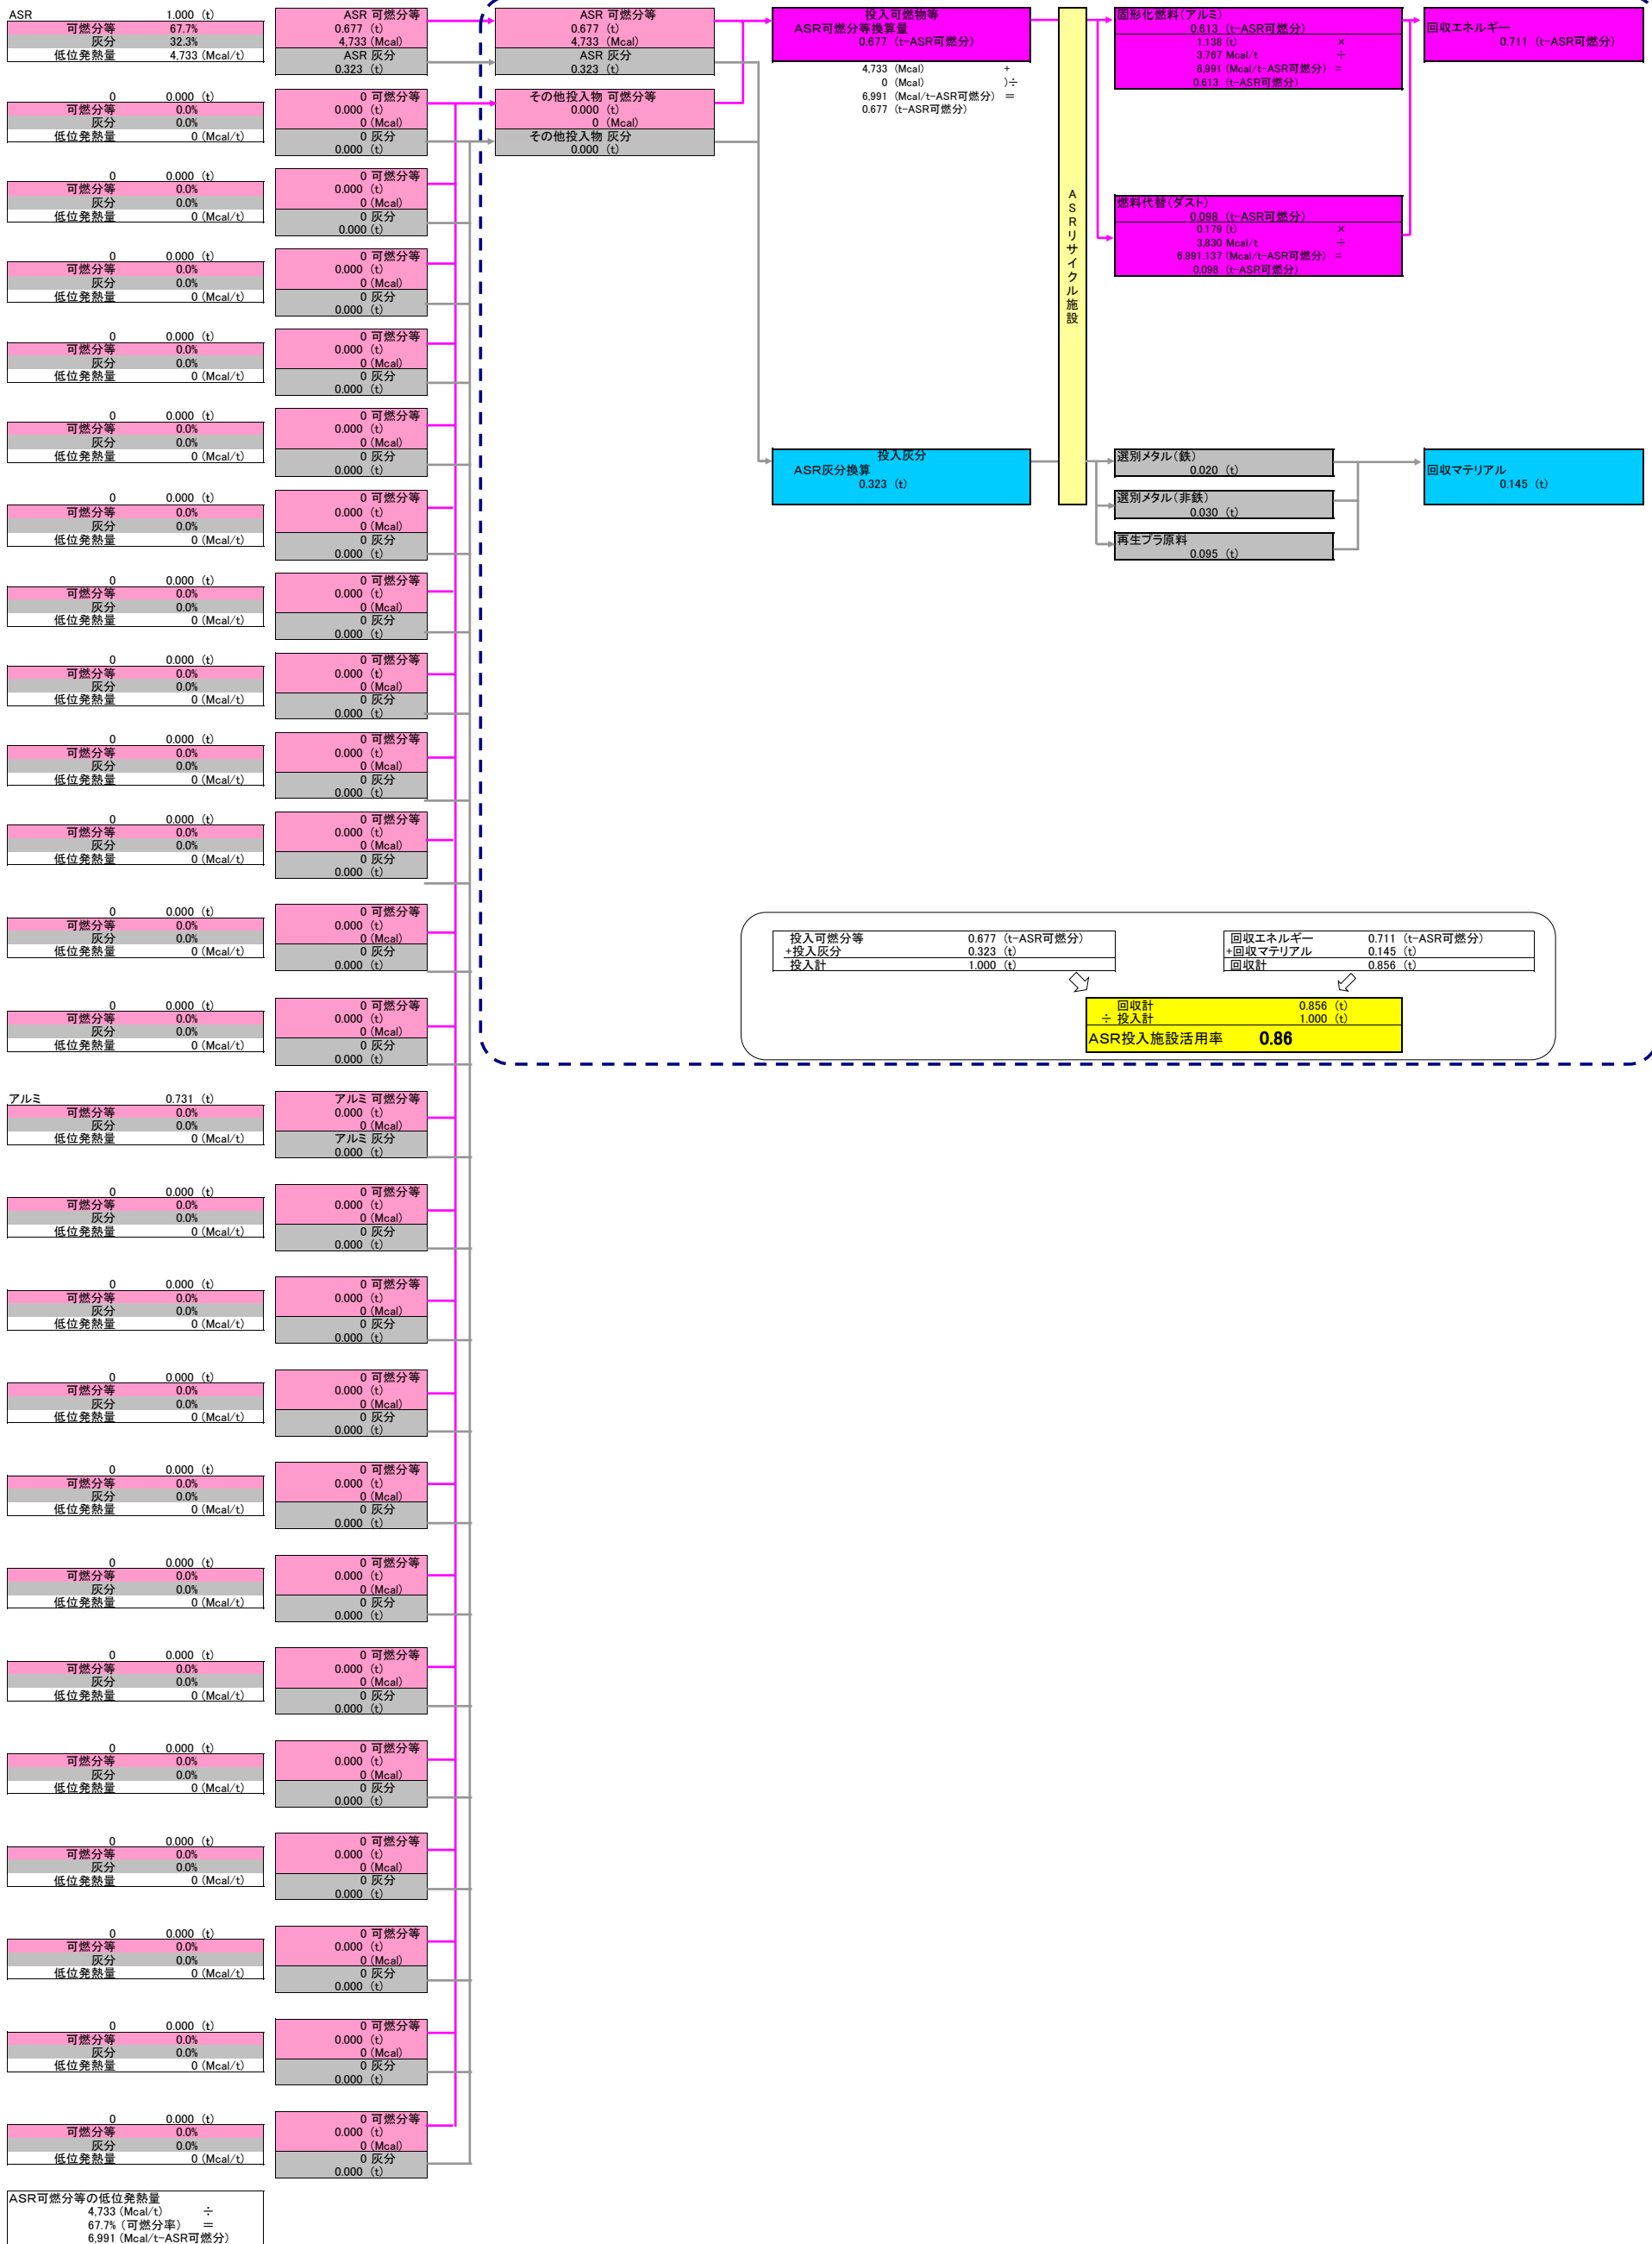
ASR 1.000 (t)
可燃分等 67.7%
灰分 32.3%
低位発熱量 4,733 (Mcal/t)

ASR 可燃分等
0.677 (t)
4,733 (Mcal)
ASR 灰分
0.323 (t)

ASR 可燃分等
0.677 (t)
4,733 (Mcal)
ASR 灰分
0.323 (t)

投入可燃物等
ASR可燃分等換算量
0.677 (t-ASR可燃分)

4,733 (Mcal) +
0 (Mcal) )÷
6,991 (Mcal/t-ASR可燃分) =
0.677 (t-ASR可燃分)

ASRリサイクル施設

固形化燃料(アルミ)
0.613 (t-ASR可燃分)
1.138 (t) ×
3,767 Mcal/t ÷
6,991 (Mcal/t-ASR可燃分) =
0.613 (t-ASR可燃分)

回収エネルギー
0.711 (t-ASR可燃分)

0 0.000 (t)
可燃分等 0.0%
灰分 0.0%
低位発熱量 0 (Mcal/t)

0 可燃分等
0.000 (t)
0 (Mcal)
0 灰分
0.000 (t)

その他投入物 可燃分等
0.000 (t)
0 (Mcal)
その他投入物 灰分
0.000 (t)

燃料代替(ダスト)
0.098 (t-ASR可燃分)
0.179 (t) ×
3,830 Mcal/t ÷
6,991.137 (Mcal/t-ASR可燃分) =
0.098 (t-ASR可燃分)

投入灰分
ASR灰分換算
0.323 (t)

選別メタル(鉄)
0.020 (t)
選別メタル(非鉄)
0.030 (t)
再生プラ原料
0.095 (t)

回収マテリアル
0.145 (t)

投入可燃分等 0.677 (t-ASR可燃分)
+投入灰分 0.323 (t)
投入計 1.000 (t)

回収エネルギー 0.711 (t-ASR可燃分)
+回収マテリアル 0.145 (t)
回収計 0.856 (t)

回収計 0.856 (t)
÷ 投入計 1.000 (t)
ASR投入施設活用率 0.86

アルミ 0.731 (t)
可燃分等 0.0%
灰分 0.0%
低位発熱量 0 (Mcal/t)

アルミ 可燃分等
0.000 (t)
0 (Mcal)
アルミ 灰分
0.000 (t)

ASR可燃分等の低位発熱量
4,733 (Mcal/t) ÷
67.7% (可燃分率) =
6,991 (Mcal/t-ASR可燃分)